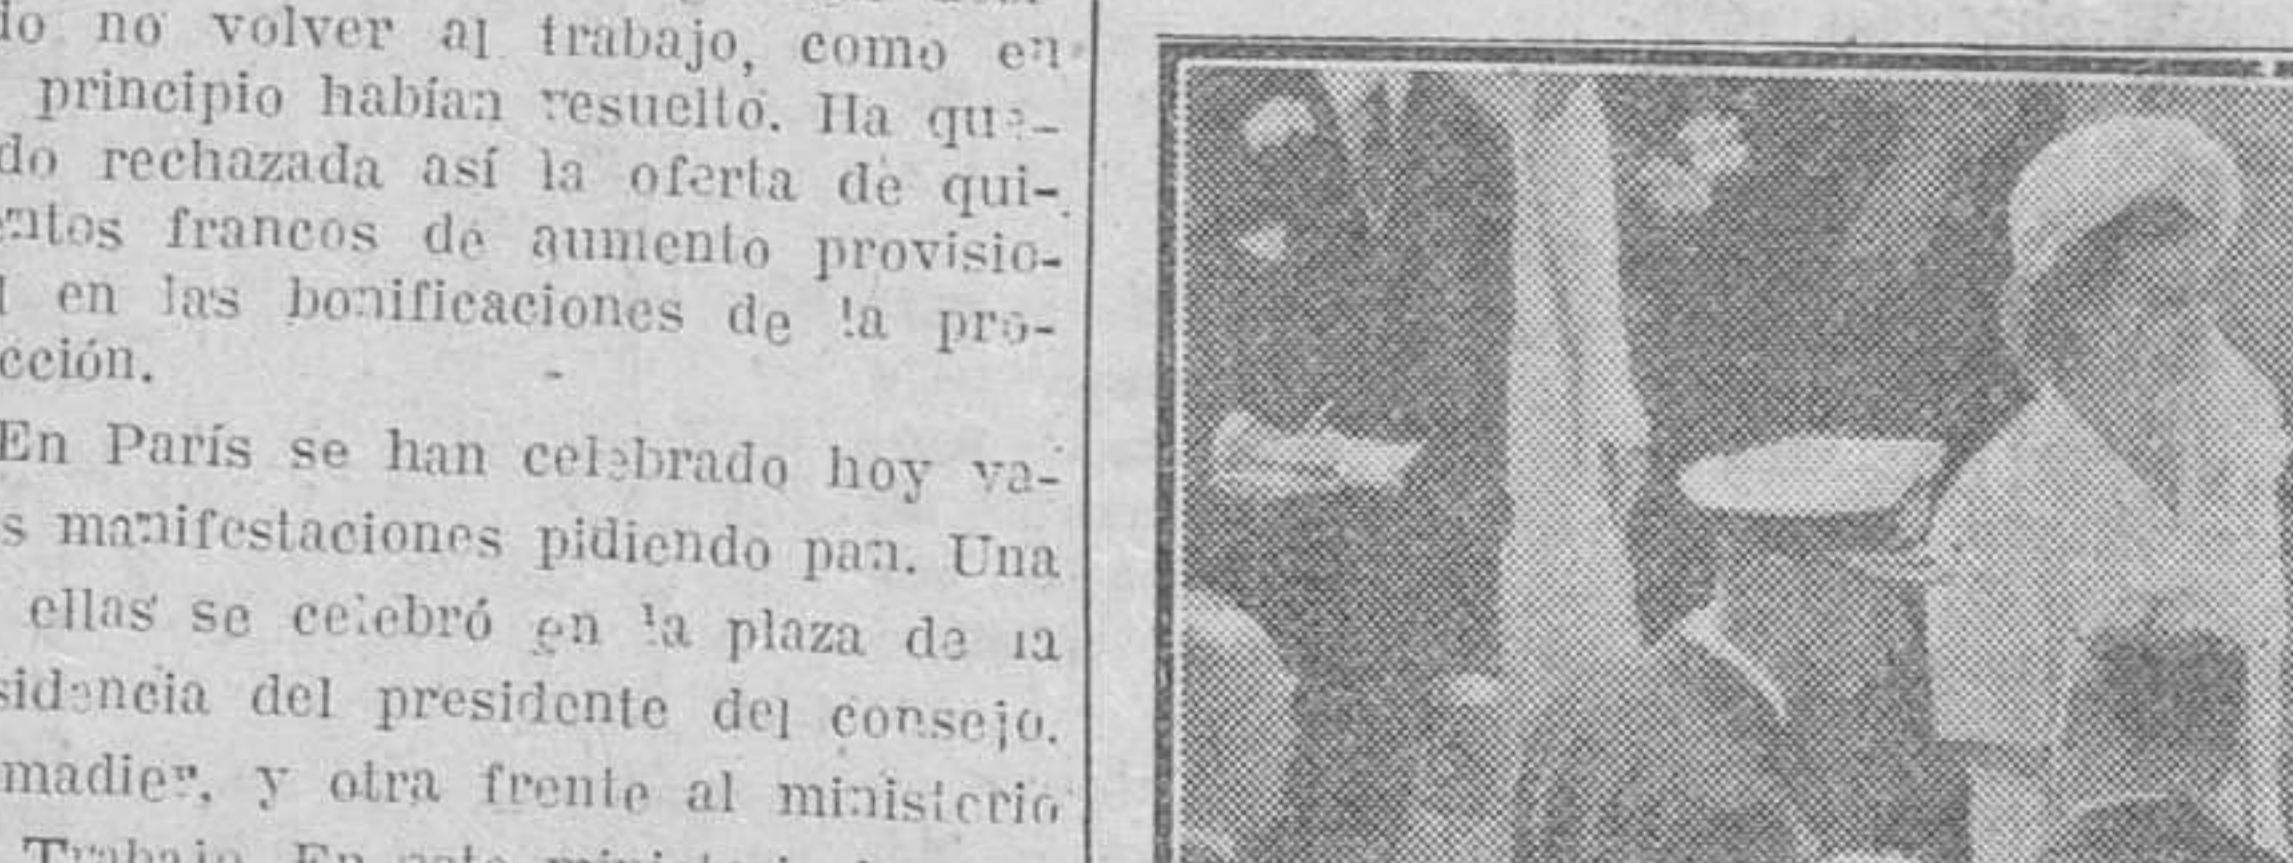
lo no volver al trabajo, como en principio habían resuelto. Ha quedo rechazada así la oferta de quintos francos de aumento provisio-l en las bonificaciones de la proción.

En París se han celebrado hoy vas manifestaciones pidiendo pan. Una ellas se celebró en la plaza de la sidencia del presidente del consejo. madier, y otra frente al ministerio Trabajo. En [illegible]